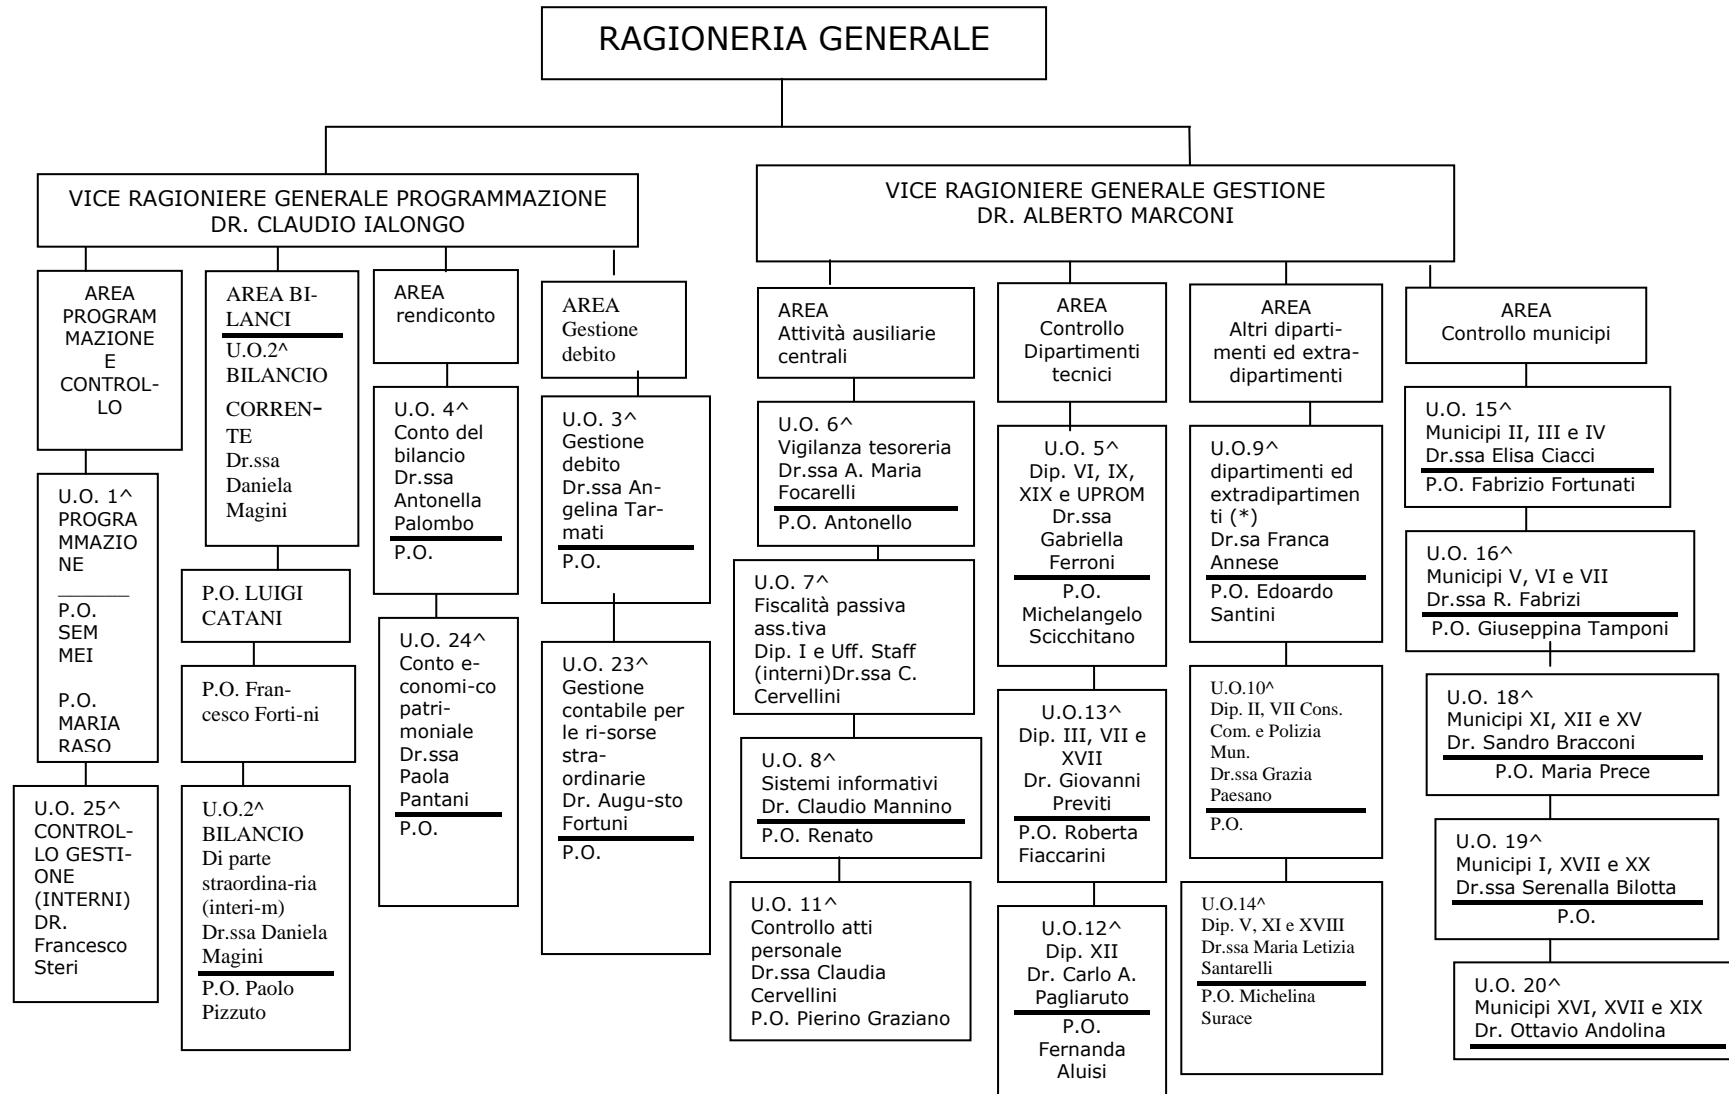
RAGIONERIA GENERALE

VICE RAGIONIERE GENERALE PROGRAMMAZIONE
DR. CLAUDIO IALONGO

AREA PROGRAMMAZIONE E CONTROLLO

U.O. 1^ PROGRAMMAZIONE

P.O. SEMMEI

P.O. MARIA RASO

U.O. 25^ CONTROLLO GESTIONE (INTERNI) DR. Francesco Steri

AREA BILANCI

U.O.2^ BILANCIO CORRENTE Dr.ssa Daniela Magini

P.O. LUIGI CATANI

P.O. Francesco Forti-ni

U.O.2^ BILANCIO Di parte straordina-ria (interi-m) Dr.ssa Daniela Magini

P.O. Paolo Pizzuto

AREA rendiconto

U.O. 4^ Conto del bilancio Dr.ssa Antonella Palombo

P.O.

U.O. 24^ Conto e-conomi-co patrimoniale Dr.ssa Paola Pantani

P.O.

AREA Gestione debito

U.O. 3^ Gestione debito Dr.ssa Angelina Tarmati

P.O.

U.O. 23^ Gestione contabile per le ri-sorse straordinarie Dr. Augu-sto Fortuni

P.O.

VICE RAGIONIERE GENERALE GESTIONE
DR. ALBERTO MARCONI

AREA Attività ausiliarie centrali

U.O. 6^ Vigilanza tesoreria Dr.ssa A. Maria Focarelli

P.O. Antonello

U.O. 7^ Fiscalità passiva ass.tiva Dip. I e Uff. Staff (interni)Dr.ssa C. Cervellini

U.O. 8^ Sistemi informativi Dr. Claudio Mannino

P.O. Renato

U.O. 11^ Controllo atti personale Dr.ssa Claudia Cervellini
P.O. Pierino Graziano

AREA Controllo Dipartimenti tecnici

U.O. 5^ Dip. VI, IX, XIX e UPROM Dr.ssa Gabriella Ferroni

P.O. Michelangelo Scicchitano

U.O.13^ Dip. III, VII e XVII Dr. Giovanni Previti

P.O. Roberta Fiaccarini

U.O.12^ Dip. XII Dr. Carlo A. Pagliaruto

P.O. Fernanda Aluisi

AREA Altri dipartimenti ed extra-dipartimenti

U.O.9^ dipartimenti ed extradipartimenti (*) Dr.sa Franca Annese

P.O. Edoardo Santini

U.O.10^ Dip. II, VII Cons. Com. e Polizia Mun. Dr.ssa Grazia Paesano

P.O.

U.O.14^ Dip. V, XI e XVIII Dr.ssa Maria Letizia Santarelli

P.O. Michelina Surace

AREA Controllo municipi

U.O. 15^ Municipi II, III e IV Dr.ssa Elisa Ciacci

P.O. Fabrizio Fortunati

U.O. 16^ Municipi V, VI e VII Dr.ssa R. Fabrizi

P.O. Giuseppina Tamponi

U.O. 18^ Municipi XI, XII e XV Dr. Sandro Bracconi

P.O. Maria Prece

U.O. 19^ Municipi I, XVII e XX Dr.ssa Serenalla Bilotta

P.O.

U.O. 20^ Municipi XVI, XVII e XIX Dr. Ottavio Andolina